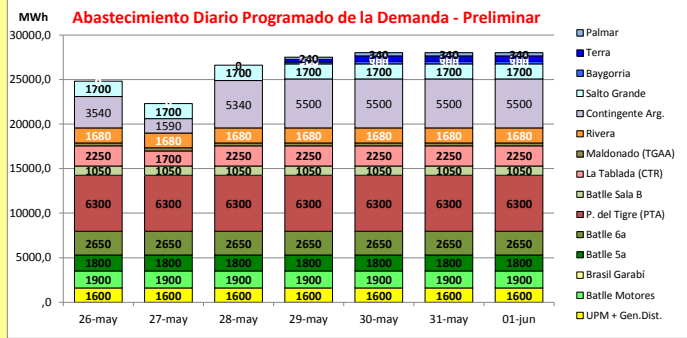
MWh

Abastecimiento Diario Programado de la Demanda - Preliminar

30000,0
25000,0
20000,0
15000,0
10000,0
5000,0
,0

| | 26-may | 27-may | 28-may | 29-may | 30-may | 31-may | 01-jun |
|---|---|---|---|---|---|---|---|
| | | | 0 | 240 | 340 | 340 | 340 |
| | 1700 | 1700 | 1700 | 1700 | 1700 | 1700 | 1700 |
| | 3540 | 1590 | 5340 | 5500 | 5500 | 5500 | 5500 |
| | 1680 | 1680 | 1680 | 1680 | 1680 | 1680 | 1680 |
| | 2250 | 1700 | 2250 | 2250 | 2250 | 2250 | 2250 |
| | 1050 | 1050 | 1050 | 1050 | 1050 | 1050 | 1050 |
| | 6300 | 6300 | 6300 | 6300 | 6300 | 6300 | 6300 |
| | 2650 | 2650 | 2650 | 2650 | 2650 | 2650 | 2650 |
| | 1800 | 1800 | 1800 | 1800 | 1800 | 1800 | 1800 |
| | 1900 | 1900 | 1900 | 1900 | 1900 | 1900 | 1900 |
| | 1600 | 1600 | 1600 | 1600 | 1600 | 1600 | 1600 |

Palmar
Terra
Baygorria
Salto Grande
Contingente Arg.
Rivera
Maldonado (TGAA)
La Tablada (CTR)
Batlle Sala B
P. del Tigre (PTA)
Batlle 6a
Batlle 5a
Brasil Garabí
Batlle Motores
UPM + Gen.Dist.